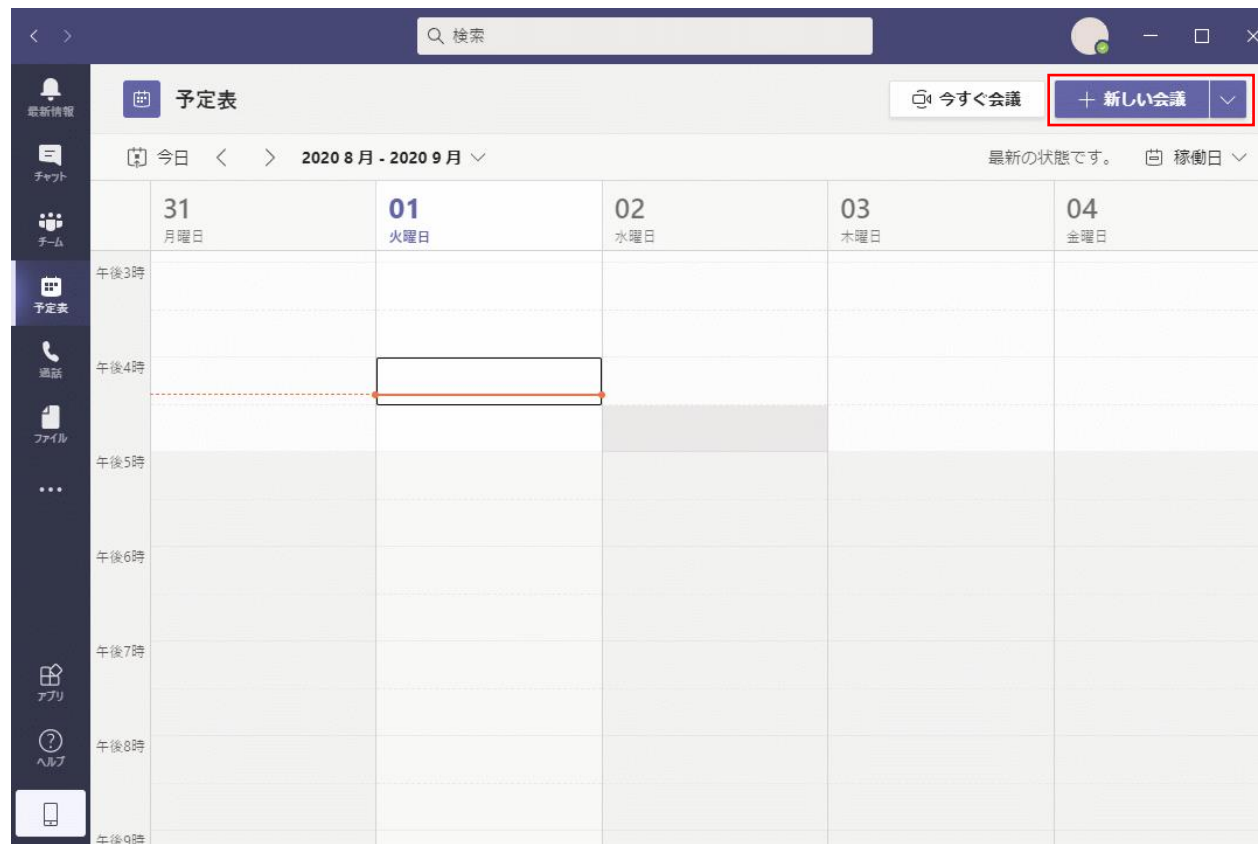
検索

最新情報
チャット
チーム
予定表
通話
ファイル
...
アプリ
ヘルプ

予定表

今すぐ会議
+ 新しい会議

今日 < > 2020 8 月 - 2020 9 月

最新の状態です。 稼働日

| | 31 月曜日 | 01 火曜日 | 02 水曜日 | 03 木曜日 | 04 金曜日 |
|---|---|---|---|---|---|
| 午後3時 | | | | | |
| 午後4時 | | | | | |
| 午後5時 | | | | | |
| 午後6時 | | | | | |
| 午後7時 | | | | | |
| 午後8時 | | | | | |
| 午後9時 | | | | | |